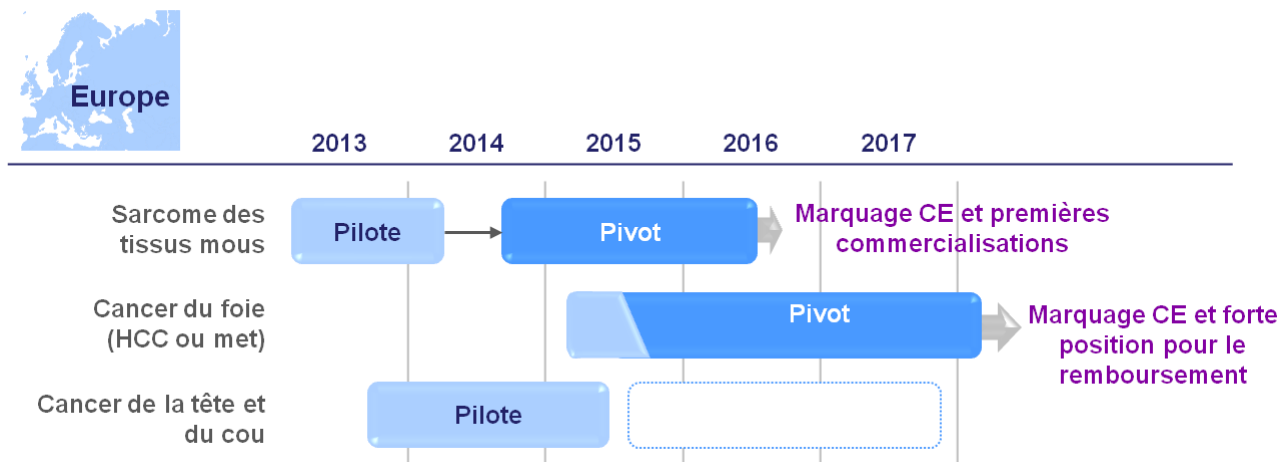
Europe

2013 2014 2015 2016 2017

Sarcome des tissus mous

Pilote

Pivot

Marquage CE et premières commercialisations

Cancer du foie (HCC ou met)

Pivot

Marquage CE et forte position pour le remboursement

Cancer de la tête et du cou

Pilote